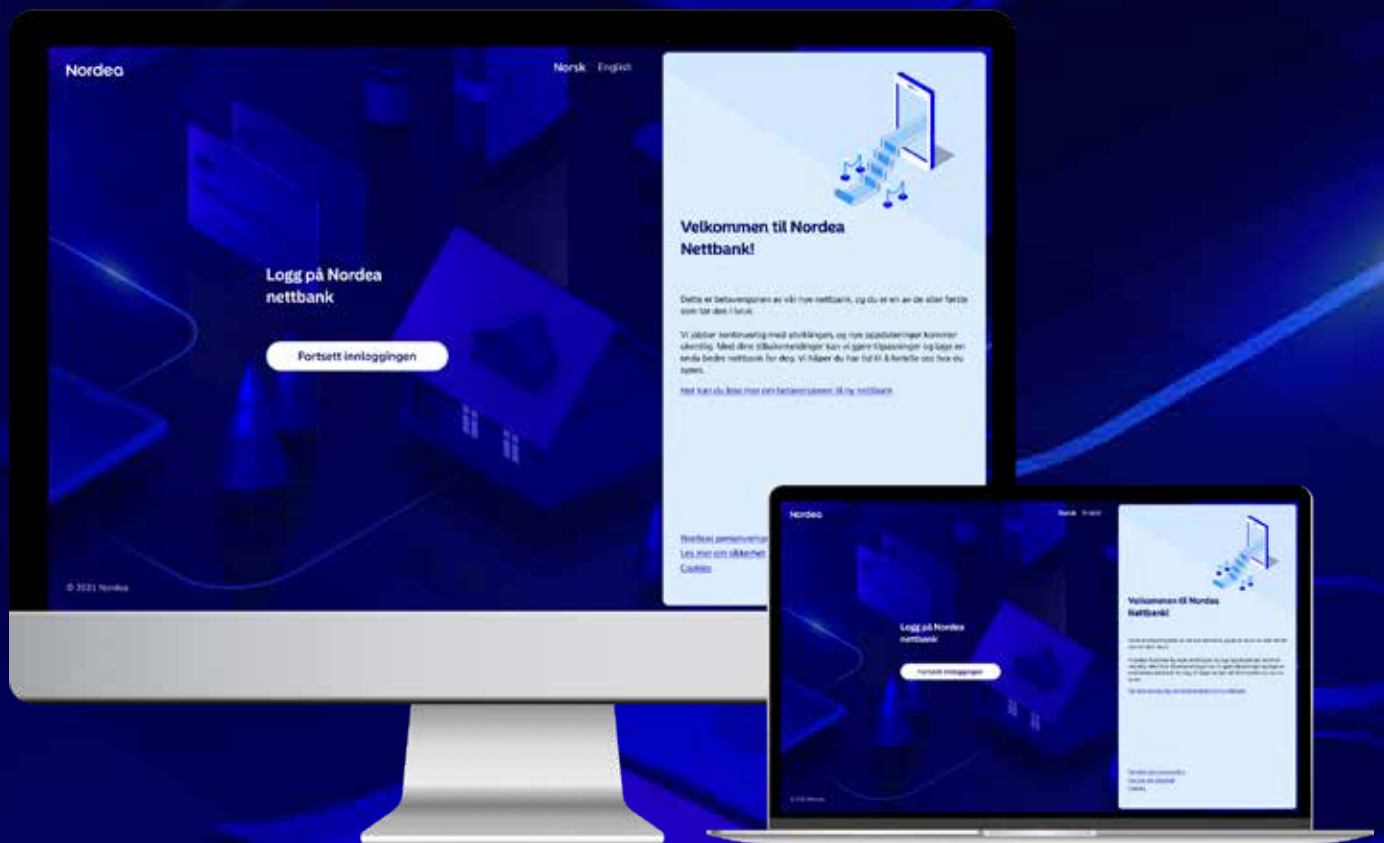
Nordea

Norsk English

Logg på Nordea nettbank

Fortsett innloggingen

© 2021 Nordea

Velkommen til Nordea Nettbank!

Dette er betaversjonen av vår nye nettbank, og du er en av de aller første som tar den i bruk.

Vi jobber kontinuerlig med utviklingen, og nye oppdateringer kommer ukentlig. Med dine tilbakemeldinger kan vi gjøre tilpasninger og lage en enda bedre nettbank for deg. Vi håper du har tid til å fortelle oss hva du synes.

Her kan du lese mer om betaversjonen til ny nettbank

Nordeas personvern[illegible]
Les mer om sikkerhet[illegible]
Cookies

Nordea

Norsk English

Logg på Nordea nettbank

Fortsett innloggingen

Velkommen til Nordea Nettbank!

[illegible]